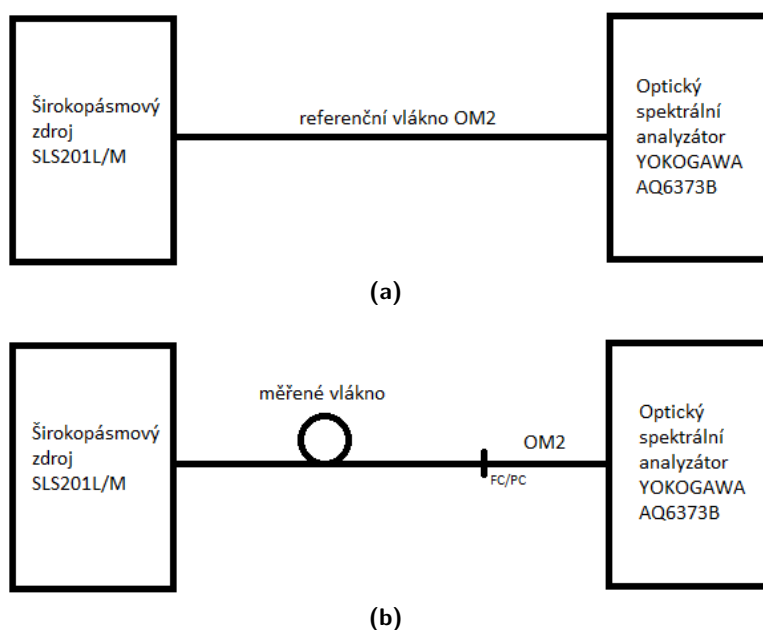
Širokopásmový zdroj SLS201L/M

referenční vlákno OM2

Optický spektrální analyzátor YOKOGAWA AQ6373B

(a)

Širokopásmový zdroj SLS201L/M

měřené vlákno

OM2

FC/PC

Optický spektrální analyzátor YOKOGAWA AQ6373B

(b)